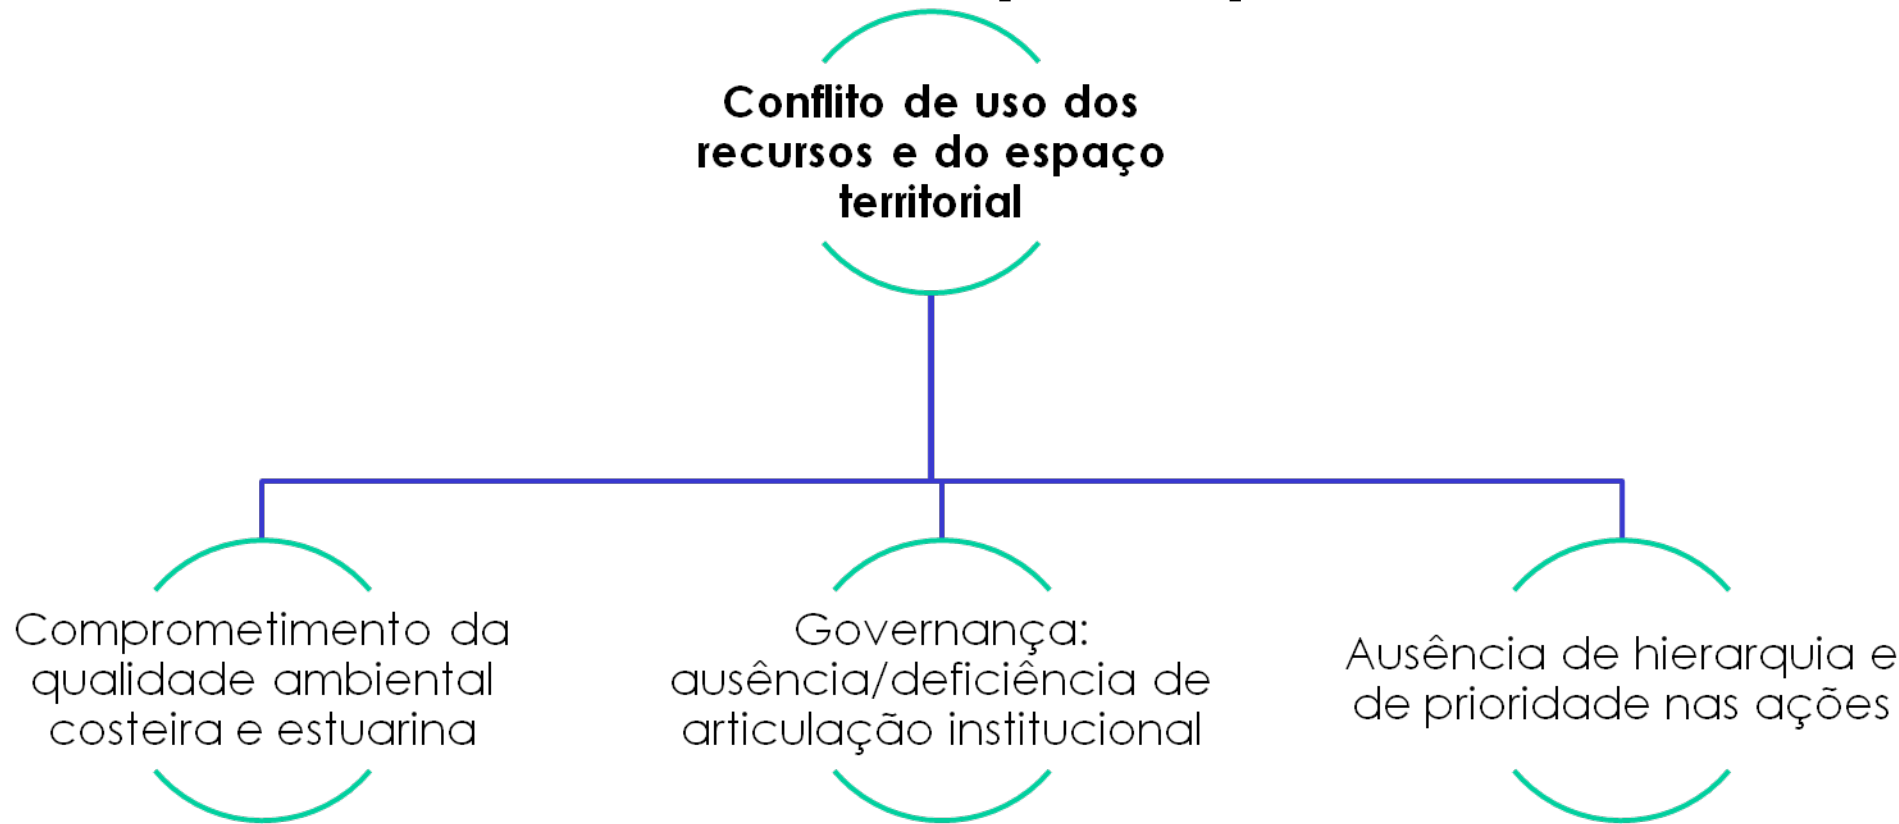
Conflito de uso dos recursos e do espaço territorial

Comprometimento da qualidade ambiental costeira e estuarina

Governança: ausência/deficiência de articulação institucional

Ausência de hierarquia e de prioridade nas ações